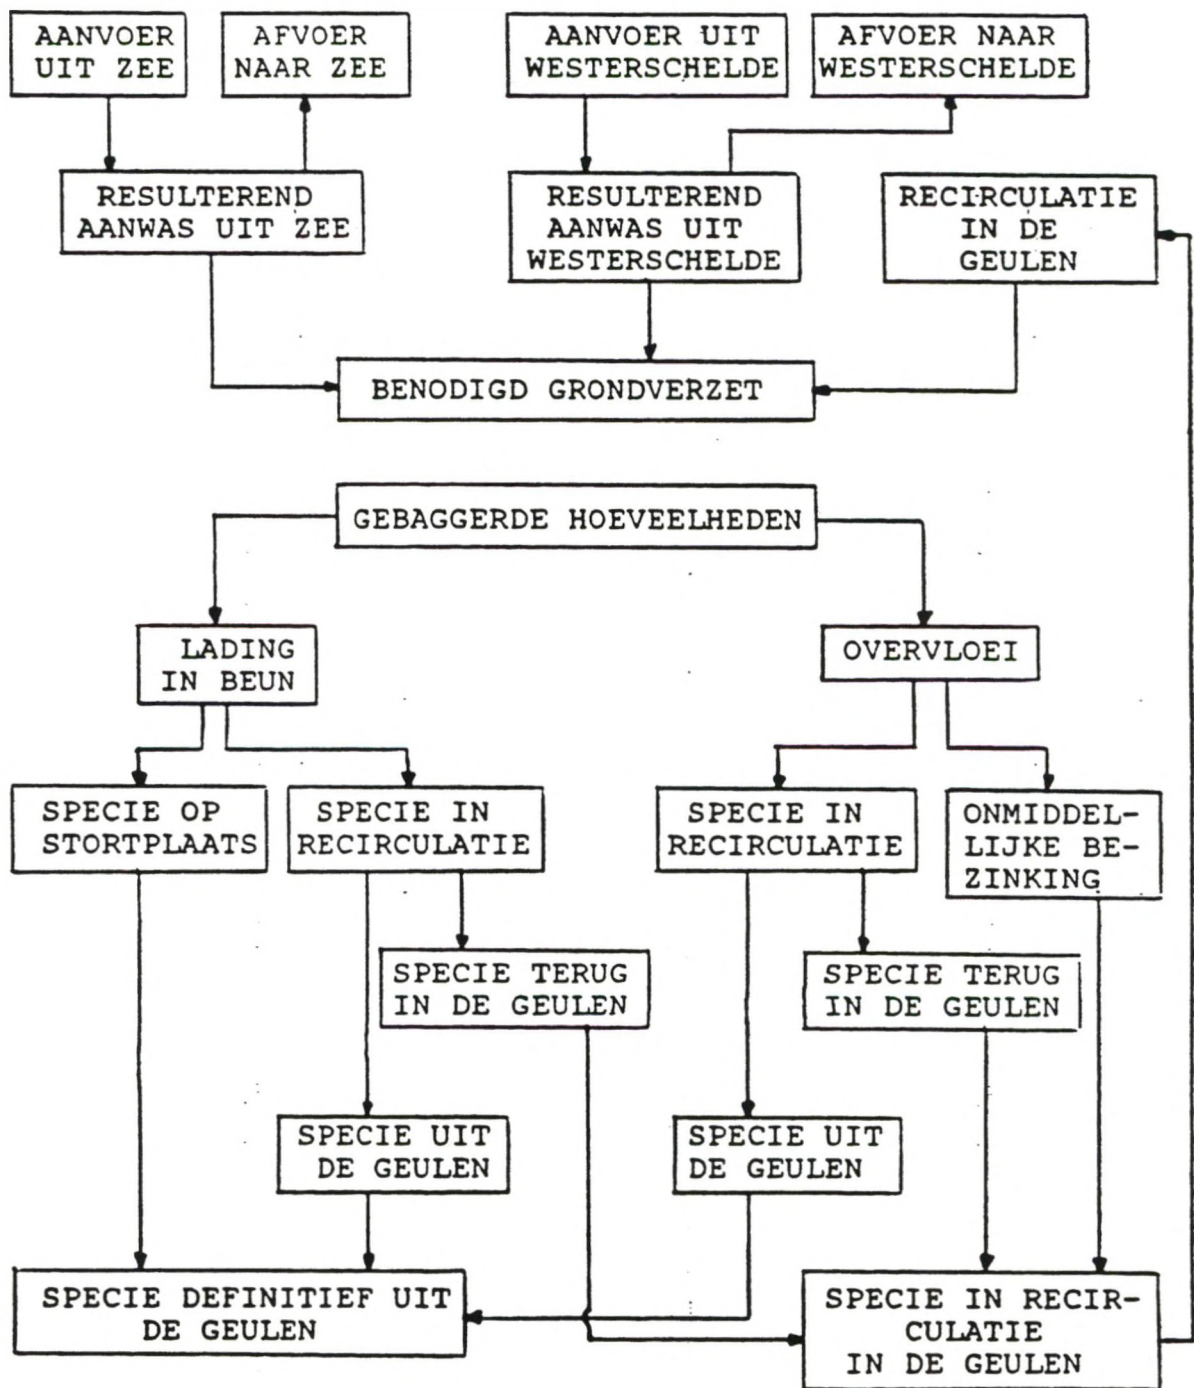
AANVOER UIT ZEE

AFVOER NAAR ZEE

AANVOER UIT WESTERSCHELDE

AFVOER NAAR WESTERSCHELDE

RESULTEREND AANWAS UIT ZEE

RESULTEREND AANWAS UIT WESTERSCHELDE

RECIRCULATIE IN DE GEULEN

BENODIGD GRONDVERZET

GEBAGGERDE HOEVEELHEDEN

LADING IN BEUN

OVERVLOEI

SPECIE OP STORTPLAATS

SPECIE IN RECIRCULATIE

SPECIE IN RECIRCULATIE

ONMIDDELLIJKE BEZINKING

SPECIE TERUG IN DE GEULEN

SPECIE TERUG IN DE GEULEN

SPECIE UIT DE GEULEN

SPECIE UIT DE GEULEN

SPECIE DEFINITIEF UIT DE GEULEN

SPECIE IN RECIRCULATIE IN DE GEULEN